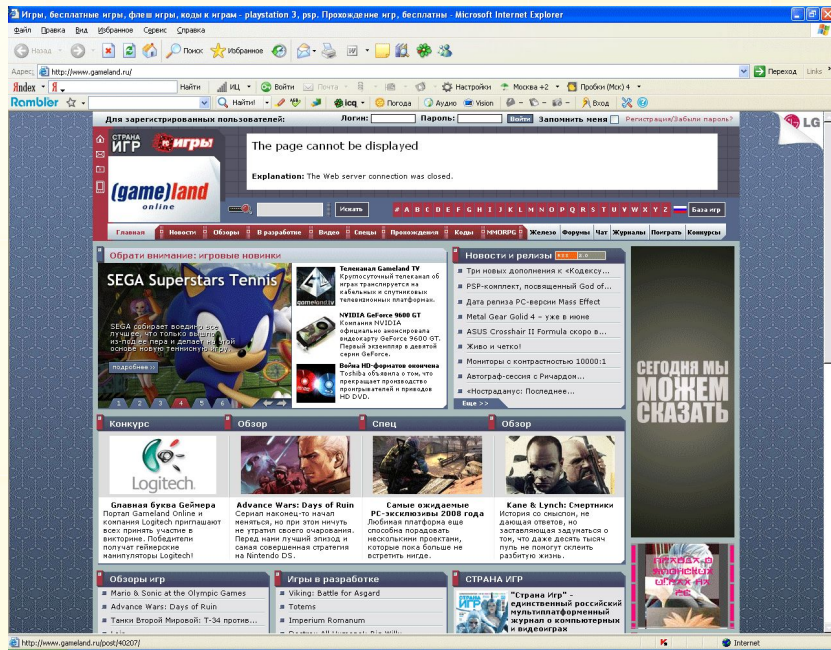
Игры, бесплатные игры, флеш игры, коды к играм - playstation 3, psp. Прохождение игр, бесплатны - Microsoft Internet Explorer

Файл Правка Вид Избранное Сервис Справка

Назад Поиск Избранное

Адрес: http://www.gameland.ru/ Переход Links

Yandex Найти ИЦ Войти Почта Настройки Москва +2 Пробки (Мск) 4

Rambler Найти! icq Погода Аудио Vision Вход

Для зарегистрированных пользователей: Логин: Пароль: Войти Запомнить меня Регистрация/Забыли пароль?

СТРАНА ИГР игры

(game)land online

The page cannot be displayed

Explanation: The Web server connection was closed.

Искать # A B C D E F G H I J K L M N O P Q R S T U V W X Y Z База игр

Главная Новости Обзоры В разработке Видео Спецы Прохождения Коды MMORPG Железо Форумы Чат Журналы Поиграть Конкурсы

Обрати внимание: игровые новинки

SEGA Superstars Tennis

SEGA собирает воедино все лучшее, что только вышло из-под ее пера и делает на этой основе новую теннисную игру.

подробнее >>

1 2 3 4 5 6

Телеканал Gameland TV
Круглосуточный телеканал об играх транслируется на кабельных и спутниковых телевизионных платформах.

NVIDIA GeForce 9600 GT
Компания NVIDIA официально анонсировала видеокарту GeForce 9600 GT. Первый экземпляр в девятой серии GeForce.

Война HD-форматов окончена
Toshiba объявила о том, что прекращает производство проигрывателей и приводов HD DVD.

Новости и релизы

Три новых дополнения к «Кодексу...
PSP-комплект, посвященный God of...
Дата релиза PC-версии Mass Effect
Metal Gear Solid 4 – уже в июне
ASUS Crosshair II Formula скоро в...
Живо и четко!
Мониторы с контрастностью 10000:1
Автограф-сессия с Ричардом...
«Нострадамус: Последнее...

Еще >>

СЕГОДНЯ МЫ МОЖЕМ СКАЗАТЬ

Конкурс

Logitech

Главная буква Геймера
Портал Gameland Online и компания Logitech приглашают всех принять участие в викторине. Победители получат геймерские манипуляторы Logitech!

Обзор

Advance Wars: Days of Ruin
Сериал наконец-то начал меняться, но при этом ничуть не утратил своего очарования. Перед нами лучший эпизод и самая совершенная стратегия на Nintendo DS.

Спец

Самые ожидаемые PC-эксклюзивы 2008 года
Любимая платформа еще способна порадовать несколькими проектами, которые пока больше не встретить нигде.

Обзор

Kane & Lynch: Смертники
История со смыслом, не дающая ответов, но заставляющая задуматься о том, что даже десять тысяч путь не помогут склеить разбитую жизнь.

Обзоры игр
Mario & Sonic at the Olympic Games
Advance Wars: Days of Ruin
Танки Второй Мировой: Т-34 против...

Игры в разработке
Viking: Battle for Asgard
Totems
Imperium Romanum

СТРАНА ИГР
"Страна Игр" - единственный российский мультиплатформенный журнал о компьютерных и видеоиграх

http://www.gameland.ru/post/40207/ Internet